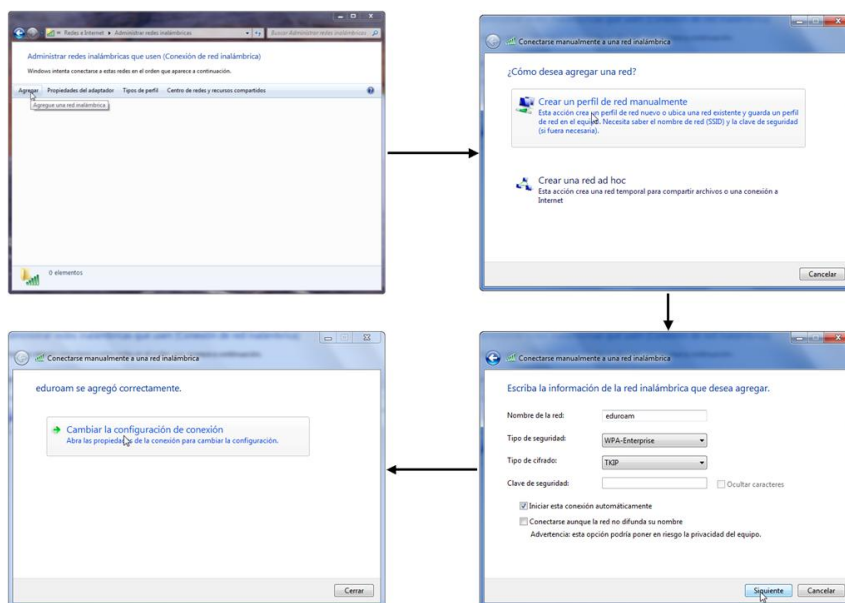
Redes e Internet ▸ Administrar redes inalámbricas

Buscar Administrar redes inalámbricas

Administrar redes inalámbricas que usen (Conexión de red inalámbrica)

Windows intenta conectarse a estas redes en el orden que aparece a continuación.

Agregar Propiedades del adaptador Tipos de perfil Centro de redes y recursos compartidos

Agregue una red inalámbrica

0 elementos

Conectarse manualmente a una red inalámbrica

¿Cómo desea agregar una red?

Crear un perfil de red manualmente
Esta acción crea un perfil de red nuevo o ubica una red existente y guarda un perfil de red en el equipo. Necesita saber el nombre de red (SSID) y la clave de seguridad (si fuera necesaria).

Crear una red ad hoc
Esta acción crea una red temporal para compartir archivos o una conexión a Internet

Cancelar

Conectarse manualmente a una red inalámbrica

Escriba la información de la red inalámbrica que desea agregar.

Nombre de la red: eduroam

Tipo de seguridad: WPA-Enterprise

Tipo de cifrado: TKIP

Clave de seguridad:

Ocultar caracteres

Iniciar esta conexión automáticamente

Conectarse aunque la red no difunda su nombre

Advertencia: esta opción podría poner en riesgo la privacidad del equipo.

Siguiente Cancelar

Conectarse manualmente a una red inalámbrica

eduroam se agregó correctamente.

Cambiar la configuración de conexión
Abra las propiedades de la conexión para cambiar la configuración.

Cerrar